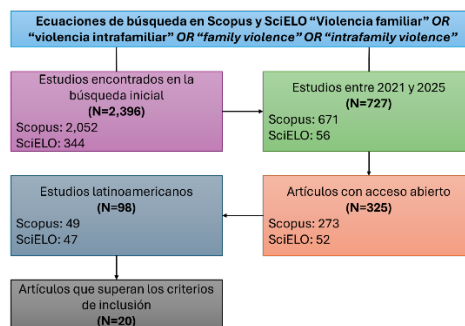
Ecuaciones de búsqueda en Scopus y SciELO "Violencia familiar" *OR* "violencia intrafamiliar" *OR* "family violence" *OR* "intrafamily violence"

Estudios encontrados en la búsqueda inicial
(N=2,396)
Scopus: 2,052
SciELO: 344

Estudios entre 2021 y 2025
(N=727)
Scopus: 671
SciELO: 56

Artículos con acceso abierto
(N=325)
Scopus: 273
SciELO: 52

Estudios latinoamericanos
(N=98)
Scopus: 49
SciELO: 47

Artículos que superan los criterios de inclusión
(N=20)